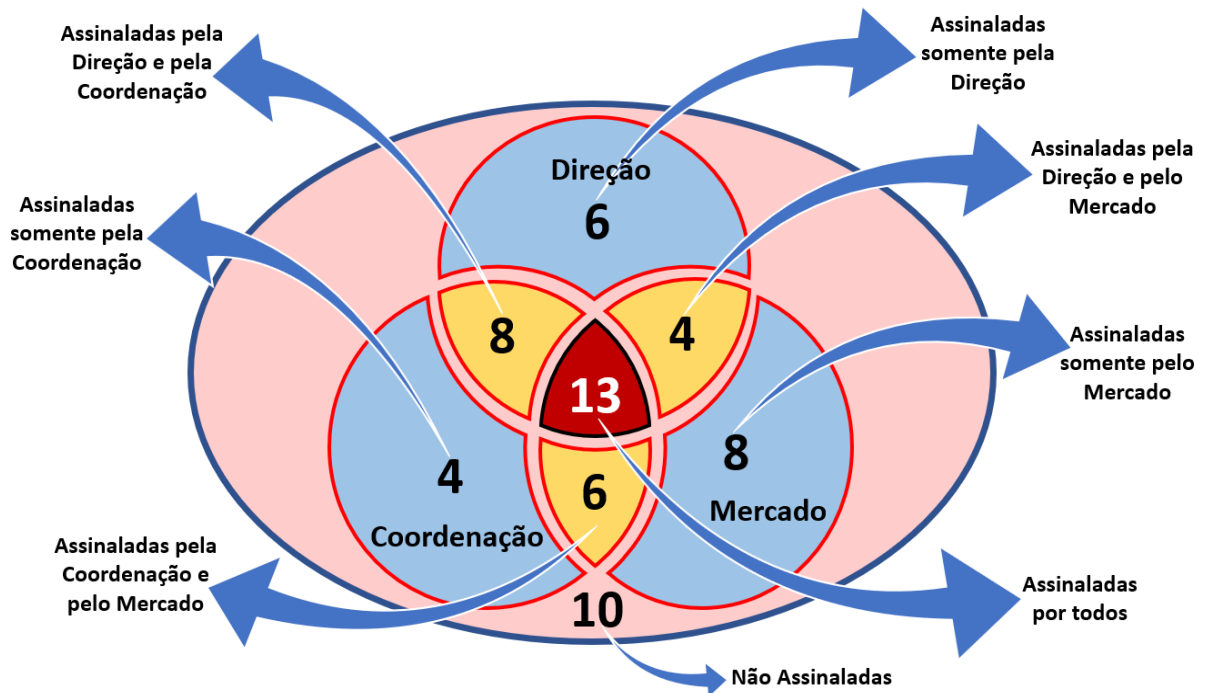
Assinaladas pela Direção e pela Coordenação

Assinaladas somente pela Direção

Assinaladas pela Direção e pelo Mercado

Assinaladas somente pela Coordenação

Direção

6

8

4

13

Assinaladas somente pelo Mercado

4

6

8

Coordenação

Mercado

Assinaladas pela Coordenação e pelo Mercado

10

Assinaladas por todos

Não Assinaladas